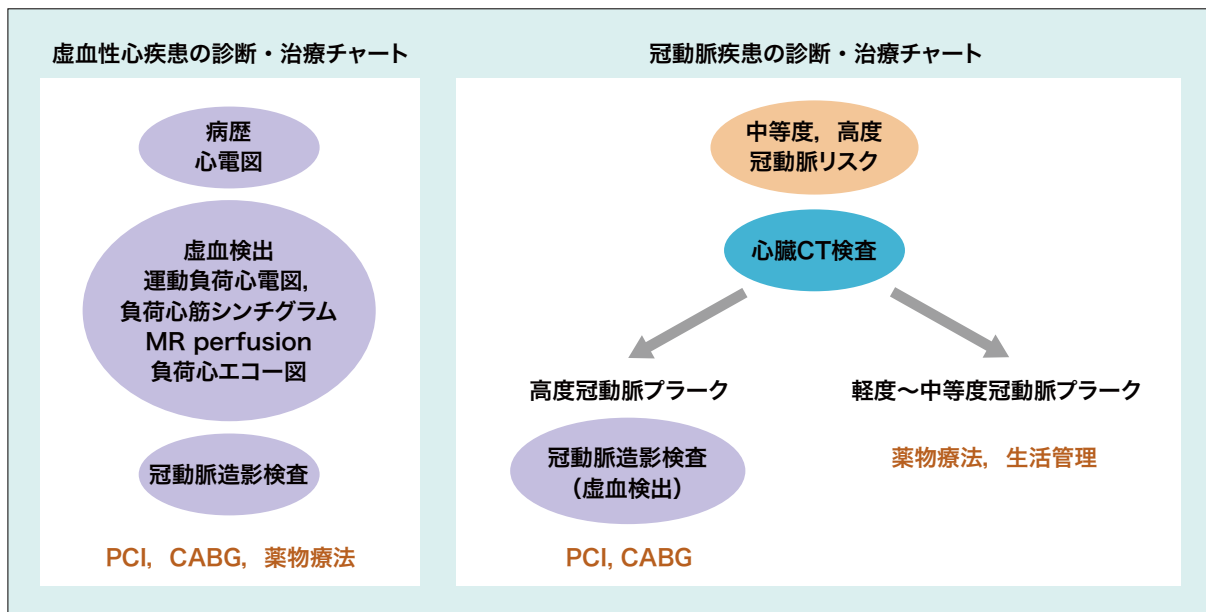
虚血性心疾患の診断・治療チャート

病歴
心電図

虚血検出
運動負荷心電図,
負荷心筋シンチグラム
MR perfusion
負荷心エコー図

冠動脈造影検査

PCI，CABG，薬物療法

冠動脈疾患の診断・治療チャート

中等度，高度
冠動脈リスク

心臓CT検査

高度冠動脈プラーク

冠動脈造影検査
（虚血検出）

PCI, CABG

軽度〜中等度冠動脈プラーク

薬物療法，生活管理